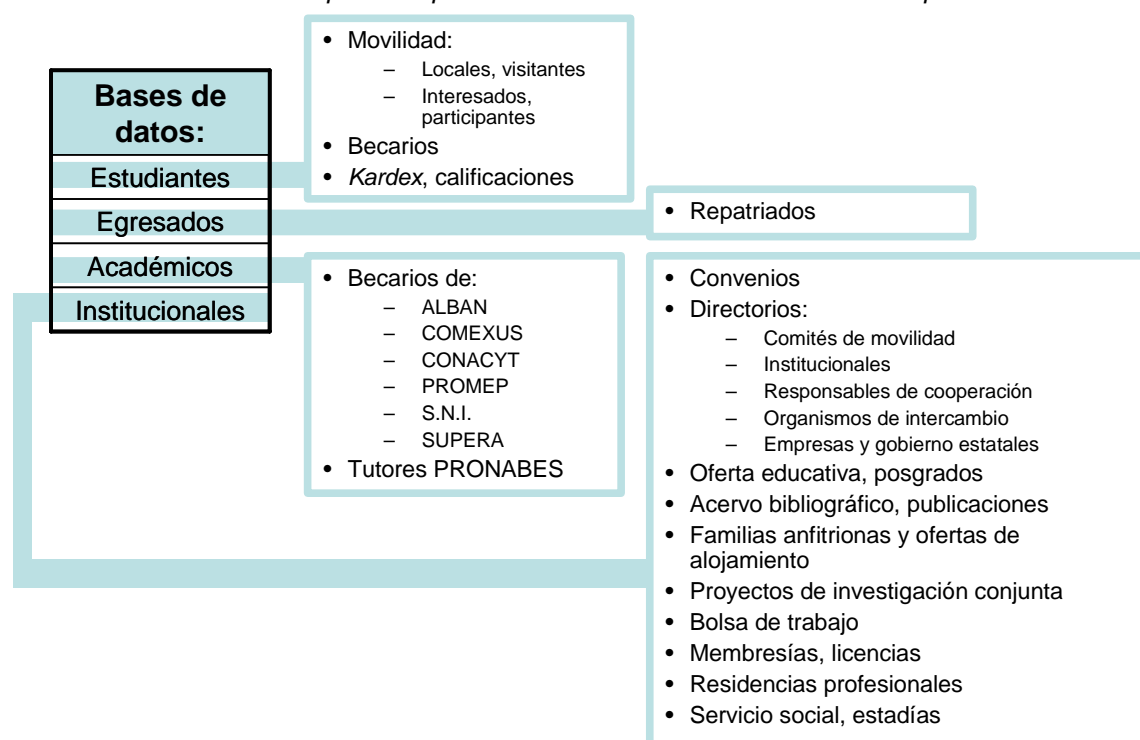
Bases de datos:
Estudiantes
Egresados
Académicos
Institucionales

• Movilidad:
– Locales, visitantes
– Interesados, participantes
• Becarios
• *Kardex*, calificaciones

• Repatriados

• Becarios de:
– ALBAN
– COMEXUS
– CONACYT
– PROMEP
– S.N.I.
– SUPERA
• Tutores PRONABES

• Convenios
• Directorios:
– Comités de movilidad
– Institucionales
– Responsables de cooperación
– Organismos de intercambio
– Empresas y gobierno estatales
• Oferta educativa, posgrados
• Acervo bibliográfico, publicaciones
• Familias anfitrionas y ofertas de alojamiento
• Proyectos de investigación conjunta
• Bolsa de trabajo
• Membresías, licencias
• Residencias profesionales
• Servicio social, estadías